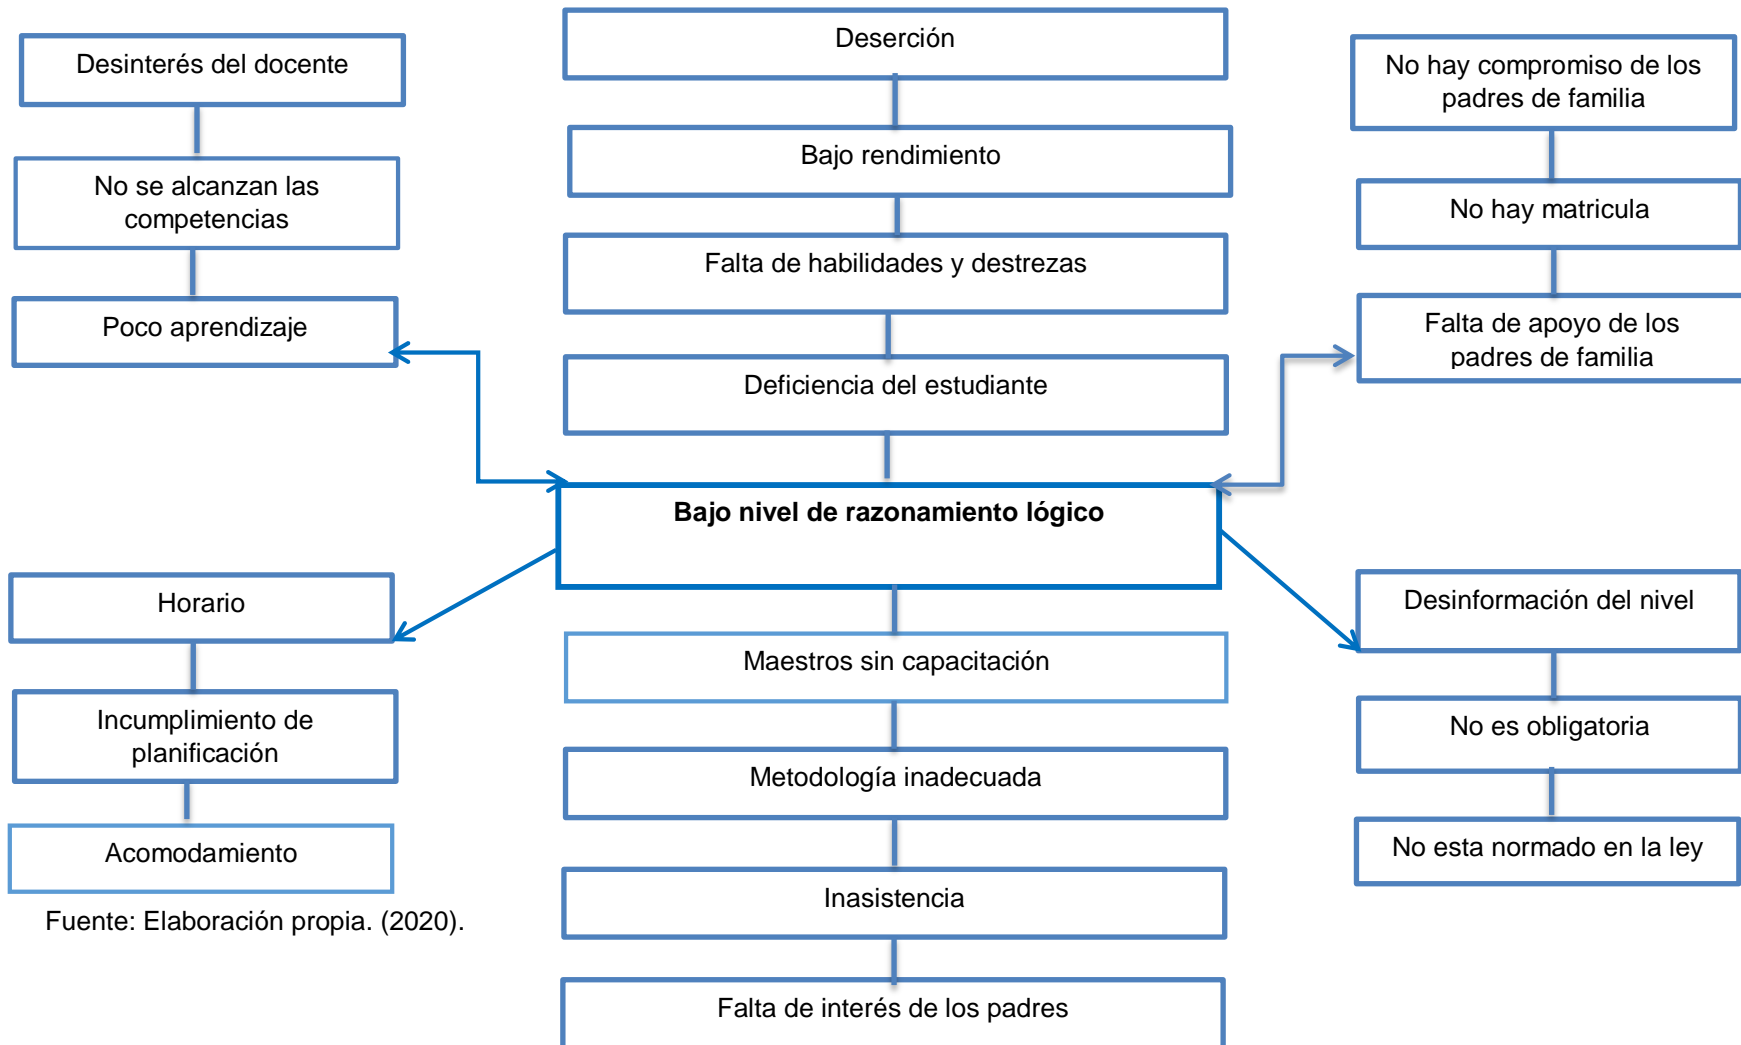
Desinterés del docente

No se alcanzan las competencias

Poco aprendizaje

Deserción

Bajo rendimiento

Falta de habilidades y destrezas

Deficiencia del estudiante

No hay compromiso de los padres de familia

No hay matricula

Falta de apoyo de los padres de familia

**Bajo nivel de razonamiento lógico**

Horario

Incumplimiento de planificación

Acomodamiento

Maestros sin capacitación

Metodología inadecuada

Inasistencia

Falta de interés de los padres

Desinformación del nivel

No es obligatoria

No esta normado en la ley

Fuente: Elaboración propia. (2020).